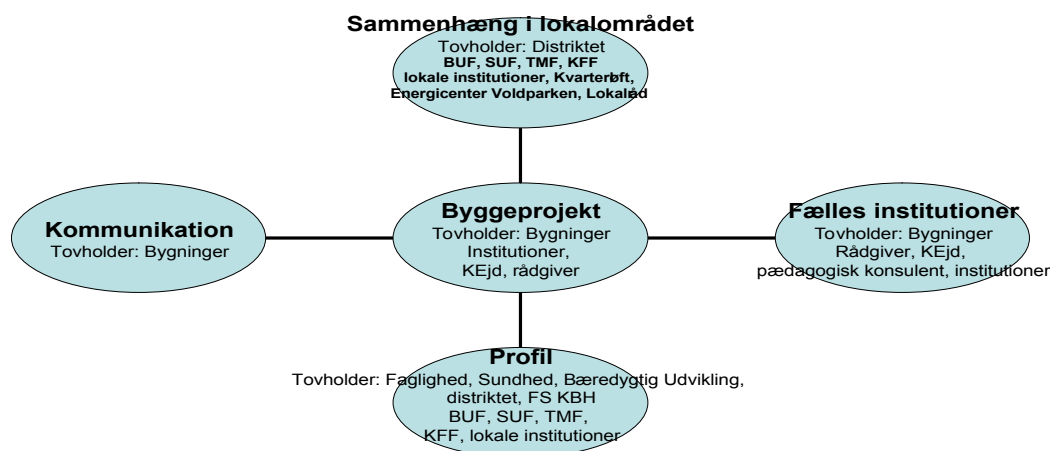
Sammenhæng i lokalområdet
Tovholder: Distriktet
BUF, SUF, TMF, KFF
lokale institutioner, Kvarterløft,
Energicenter Voldparken, Lokalråd

Kommunikation
Tovholder: Bygninger

Byggeprojekt
Tovholder: Bygninger
Institutioner,
KEjd, rådgiver

Fælles institutioner
Tovholder: Bygninger
Rådgiver, KEjd,
pædagogisk konsulent, institutioner

Profil
Tovholder: Faglighed, Sundhed, Bæredygtig Udvikling,
distriktet, FS KBH
BUF, SUF, TMF,
KFF, lokale institutioner